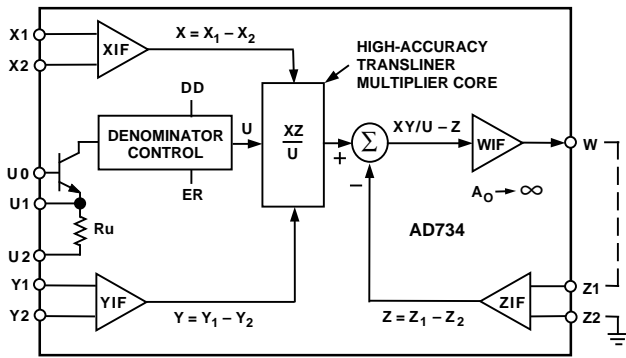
X1

X2

XIF

$X = X_1 - X_2$

HIGH-ACCURACY TRANSLINER MULTIPLIER CORE

DD

DENOMINATOR CONTROL

ER

U

$\frac{XZ}{U}$

+

−

$\Sigma$

XY/U − Z

WIF

W

$A_O \rightarrow \infty$

U0

U1

U2

Ru

AD734

Y1

Y2

YIF

$Y = Y_1 - Y_2$

$Z = Z_1 - Z_2$

ZIF

Z1

Z2